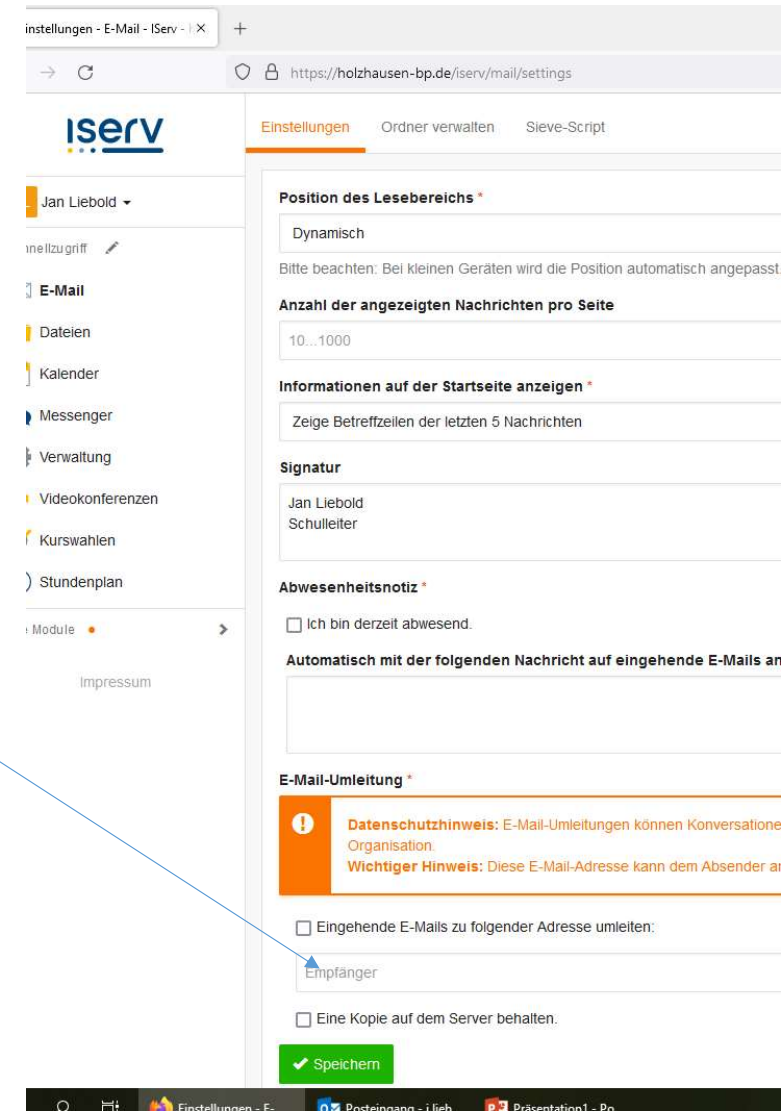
instellungen - E-Mail - IServ - I ×
+
https://holzhausen-bp.de/iserv/mail/settings

IServ

Einstellungen Ordner verwalten Sieve-Script

Jan Liebold
nellzugriff
E-Mail
Dateien
Kalender
Messenger
Verwaltung
Videokonferenzen
Kurswahlen
Stundenplan
Module
Impressum

Position des Lesebereichs *
Dynamisch
Bitte beachten: Bei kleinen Geräten wird die Position automatisch angepasst.

Anzahl der angezeigten Nachrichten pro Seite
10...1000

Informationen auf der Startseite anzeigen *
Zeige Betreffzeilen der letzten 5 Nachrichten

Signatur
Jan Liebold
Schulleiter

Abwesenheitsnotiz *
Ich bin derzeit abwesend.

Automatisch mit der folgenden Nachricht auf eingehende E-Mails an

E-Mail-Umleitung *

Datenschutzhinweis: E-Mail-Umleitungen können Konversatione Organisation.
Wichtiger Hinweis: Diese E-Mail-Adresse kann dem Absender ar

Eingehende E-Mails zu folgender Adresse umleiten:
Empfänger

Eine Kopie auf dem Server behalten.

Speichern

Einstellungen - E-
Posteingang - j.lieb
Präsentation1 - Po